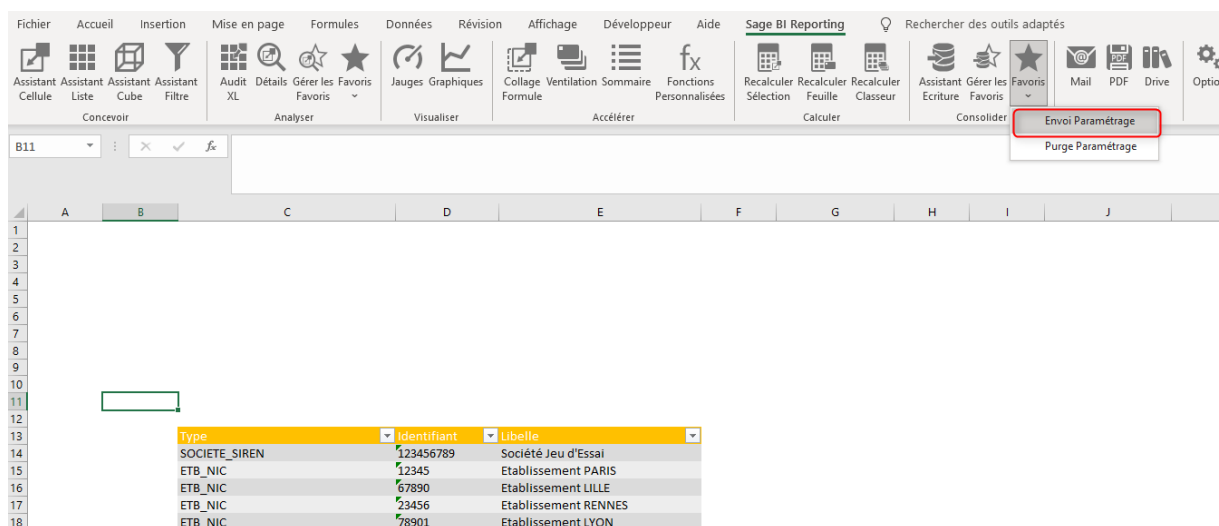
Fichier Accueil Insertion Mise en page Formules Données Révision Affichage Développeur Aide Sage BI Reporting Rechercher des outils adaptés

Assistant Cellule Assistant Liste Assistant Cube Assistant Filtre
Concevoir

Audit XL Détails Gérer les Favoris Favoris
Analyser

Jauges Graphiques
Visualiser

Collage Formule Ventilation Sommaire Fonctions Personnalisées
Accélérer

Recalculer Sélection Recalculer Feuille Recalculer Classeur
Calculer

Assistant Ecriture Gérer les Favoris Favoris
Consolider

Mail PDF Drive Optio

Envoi Paramétrage
Purge Paramétrage

B11 $f_x$

| | A | B | C | D | E | F | G | H | I | J |
|---|---|---|---|---|---|---|---|---|---|---|
| 1 | | | | | | | | | | |
| 2 | | | | | | | | | | |
| 3 | | | | | | | | | | |
| 4 | | | | | | | | | | |
| 5 | | | | | | | | | | |
| 6 | | | | | | | | | | |
| 7 | | | | | | | | | | |
| 8 | | | | | | | | | | |
| 9 | | | | | | | | | | |
| 10 | | | | | | | | | | |
| 11 | | | | | | | | | | |
| 12 | | | | | | | | | | |
| 13 | | | Type | Identifiant | Libelle | | | | | |
| 14 | | | SOCIETE_SIREN | 123456789 | Société Jeu d'Essai | | | | | |
| 15 | | | ETB_NIC | 12345 | Etablissement PARIS | | | | | |
| 16 | | | ETB_NIC | 67890 | Etablissement LILLE | | | | | |
| 17 | | | ETB_NIC | 23456 | Etablissement RENNES | | | | | |
| 18 | | | ETB_NIC | 78901 | Etablissement LYON | | | | | |